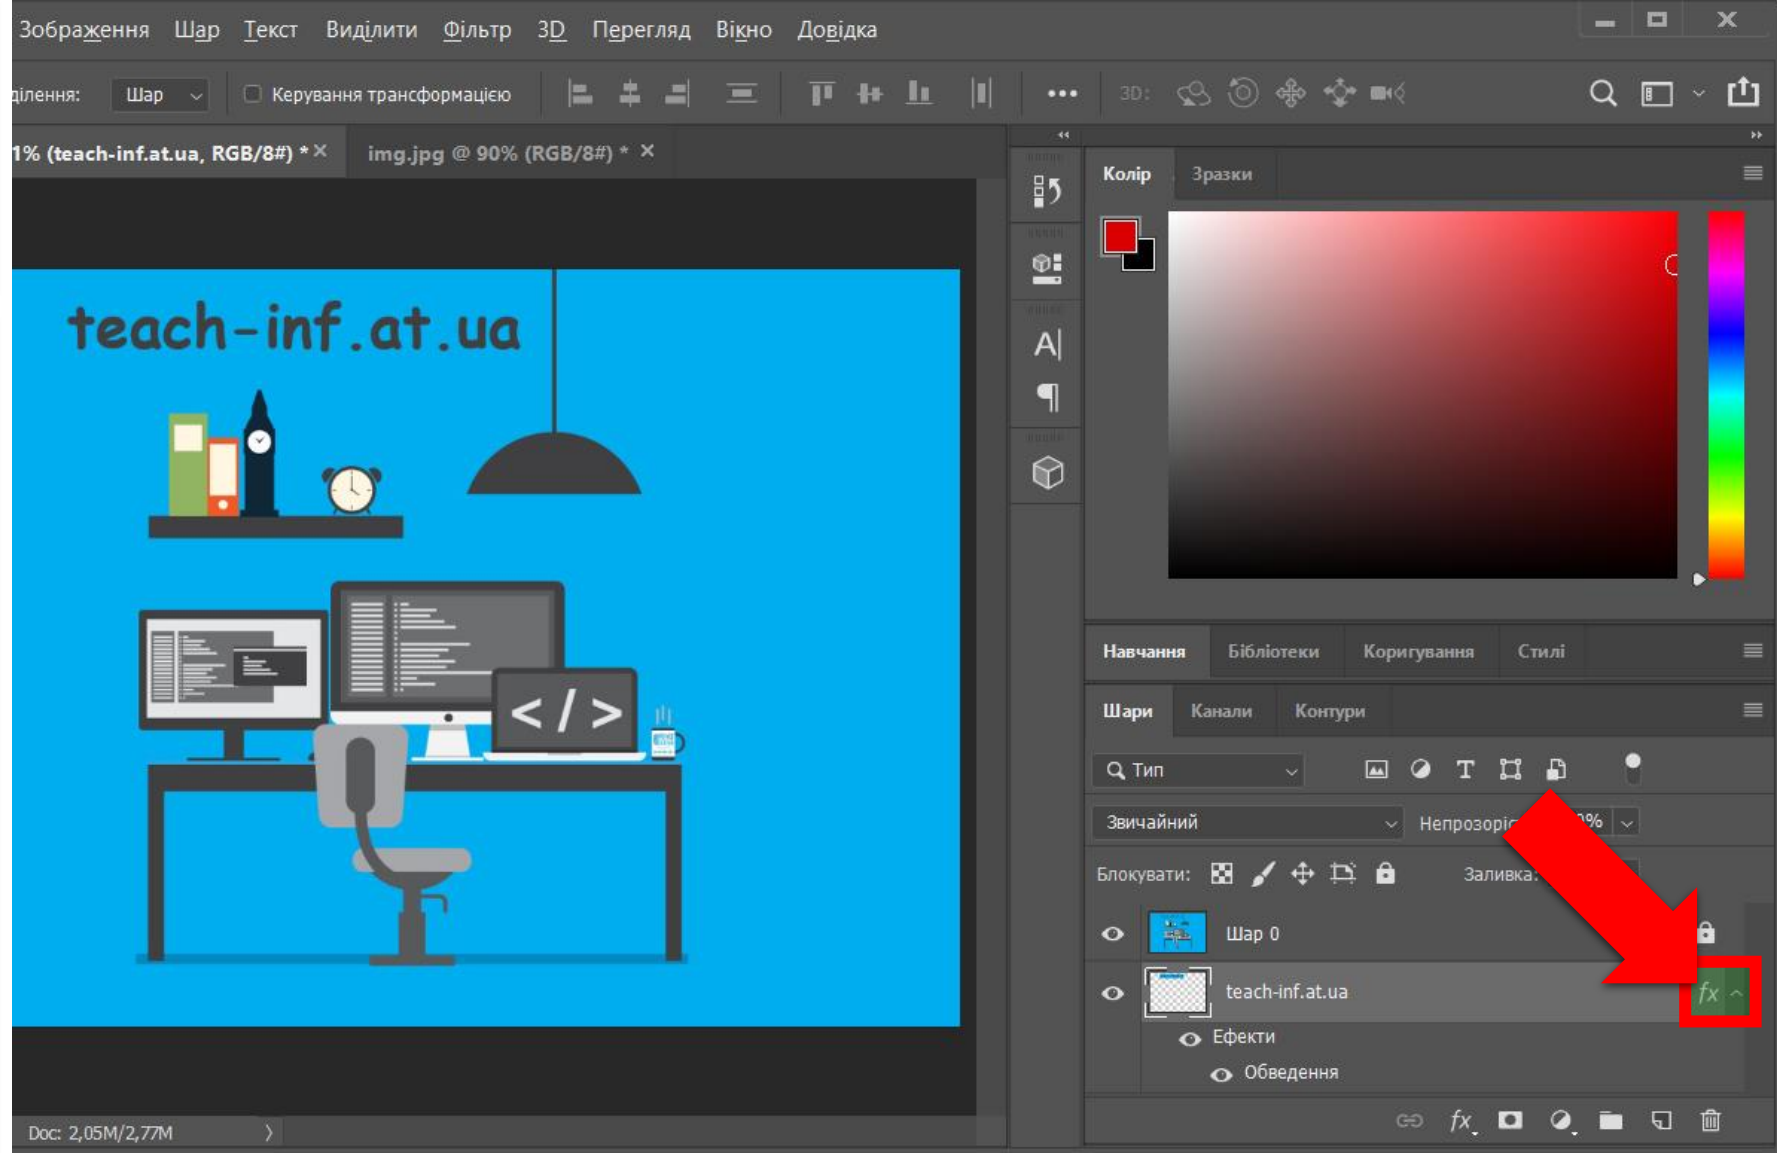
Зображення Шар Текст Виділити Фільтр 3D Перегляд Вікно Довідка

ділення: Шар Керування трансформацією 3D:

1% (teach-inf.at.ua, RGB/8#) * × img.jpg @ 90% (RGB/8#) * ×

teach-inf.at.ua

</ >

Колір Зразки

Навчання Бібліотеки Коригування Стилі

Шари Канали Контури

Тип

Звичайний Непрозорі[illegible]%

Блокувати: Заливка:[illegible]

Шар 0

teach-inf.at.ua fx

Ефекти

Обведення

Doc: 2,05M/2,77M